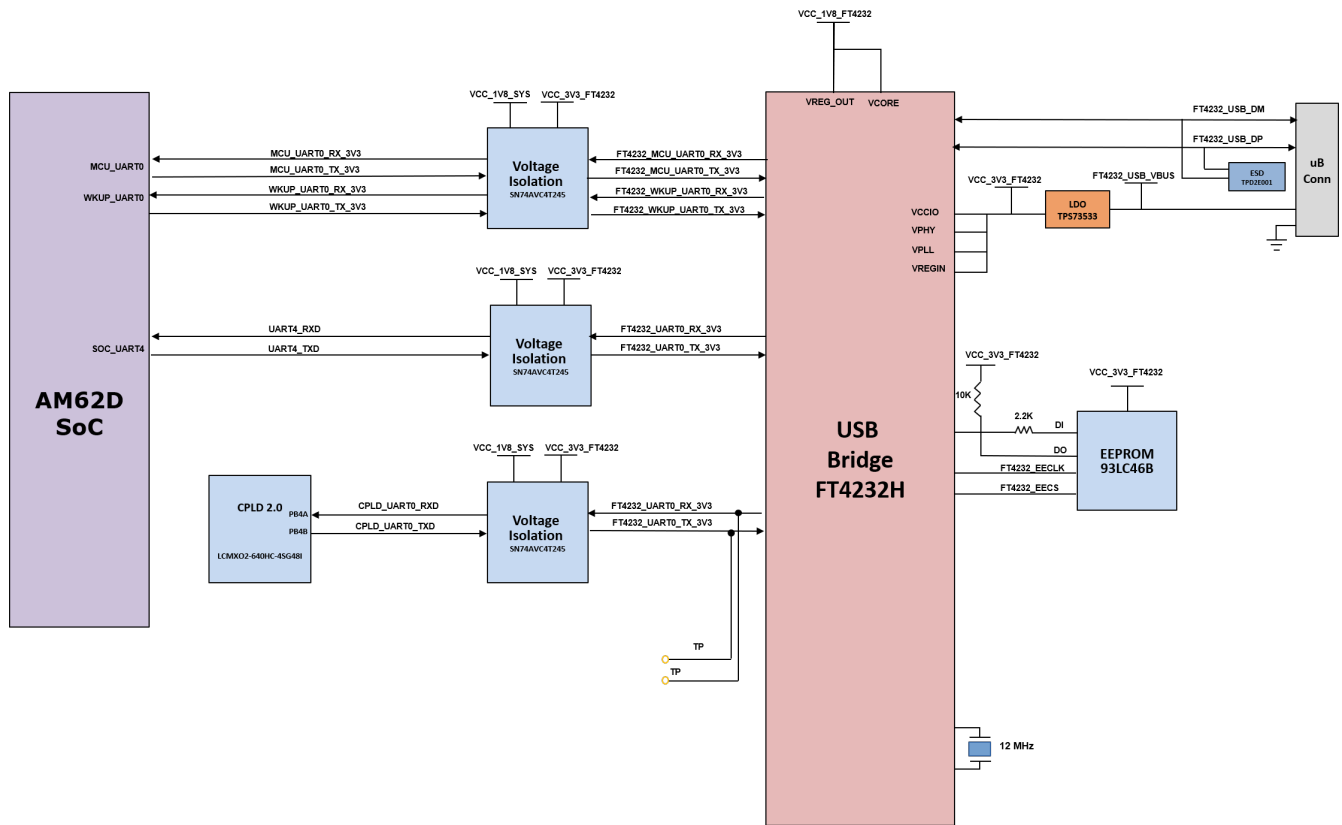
VCC_1V8_FT4232

VREG_OUT
VCORE

VCC_1V8_SYS
VCC_3V3_FT4232

MCU_UART0
WKUP_UART0

MCU_UART0_RX_3V3
MCU_UART0_TX_3V3
WKUP_UART0_RX_3V3
WKUP_UART0_TX_3V3

Voltage Isolation
SN74AVC4T245

FT4232_MCU_UART0_RX_3V3
FT4232_MCU_UART0_TX_3V3
FT4232_WKUP_UART0_RX_3V3
FT4232_WKUP_UART0_TX_3V3

FT4232_USB_DM
FT4232_USB_DP

ESD
TPD2E001

uB Conn

VCC_3V3_FT4232
FT4232_USB_VBUS

LDO
TPS73533

VCCIO
VPHY
VPLL
VREGIN

VCC_1V8_SYS
VCC_3V3_FT4232

SOC_UART4

UART4_RXD
UART4_TXD

Voltage Isolation
SN74AVC4T245

FT4232_UART0_RX_3V3
FT4232_UART0_TX_3V3

AM62D SoC

VCC_3V3_FT4232
10K
2.2K
DI
DO

VCC_3V3_FT4232

EEPROM
93LC46B

FT4232_EECLK
FT4232_EECS

USB Bridge FT4232H

VCC_1V8_SYS
VCC_3V3_FT4232

CPLD 2.0
PB4A
PB4B
LCMXO2-640HC-4SG48I

CPLD_UART0_RXD
CPLD_UART0_TXD

Voltage Isolation
SN74AVC4T245

FT4232_UART0_RX_3V3
FT4232_UART0_TX_3V3

TP
TP

12 MHz